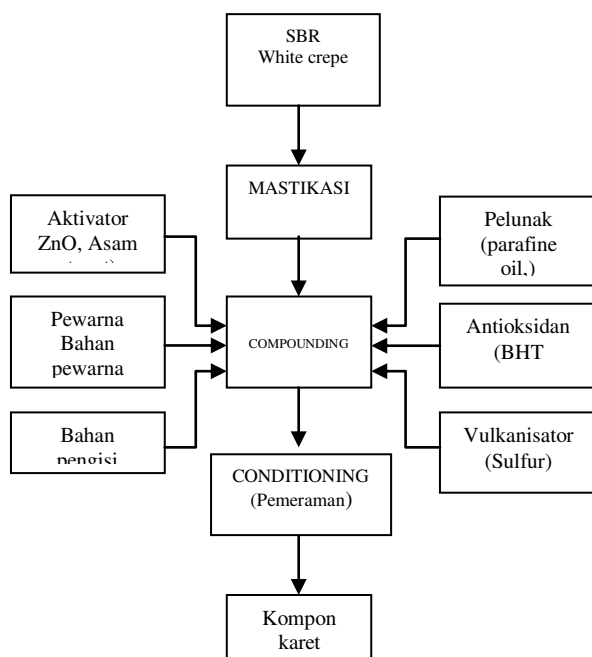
SBR
White crepe

MASTIKASI

Aktivator
ZnO, Asam
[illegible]

Pelunak
(parafine
oil,)

Pewarna
Bahan
pewarna

COMPOUNDING

Antioksidan
(BHT

Bahan
pengisi

Vulkanisator
(Sulfur)

CONDITIONING
(Pemeraman)

Kompon
karet